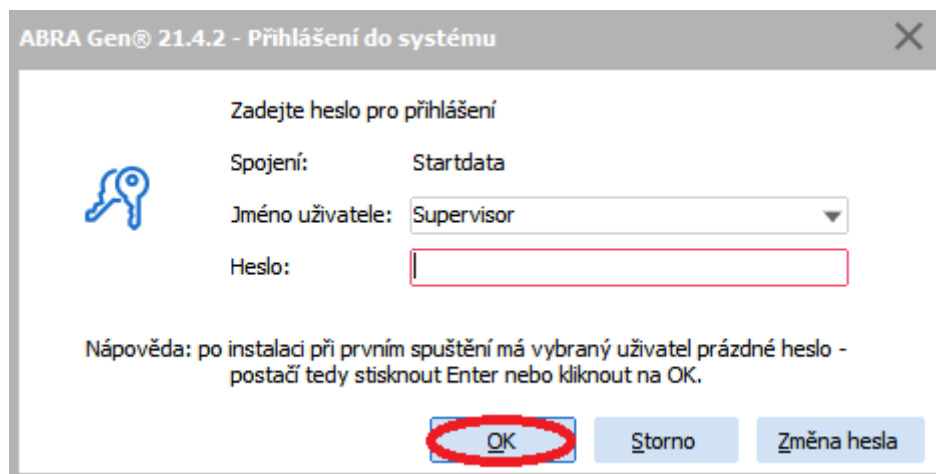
ABRA Gen® 21.4.2 - Přihlášení do systému

Zadejte heslo pro přihlášení

Spojení: Startdata

Jméno uživatele: Supervisor

Heslo:

Nápověda: po instalaci při prvním spuštění má vybraný uživatel prázdné heslo - postačí tedy stisknout Enter nebo kliknout na OK.

OK

Storno

Změna hesla